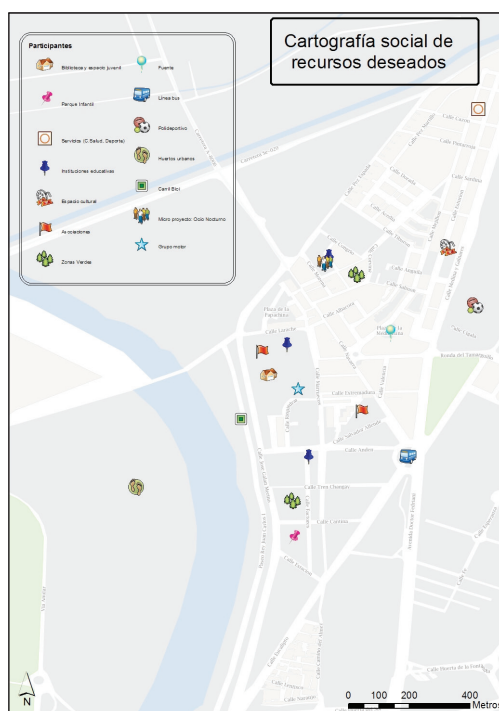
Cartografía social de recursos deseados

Participantes

Bibliotecas y espacio juvenil
Parque Infantil
Servicios (C.Salud, Deporte)
Instituciones educativas
Espacio cultural
Asociaciones
Zonas Verdes
Fuente
Línea bus
Polideportivo
Huertos urbanos
Carril Bici
Micro proyecto: Ocio Nocturno
Grupo motor

Calle Lucero
Calle Dinamarca
Calle Marqués
Calle Artilla
Calle Hinojosa
Calle Giraldo
Calle Amparo
Calle Salamanca
Calle Albarracín
Plaza de la Parrochica
Calle Lascada
Plaza de la Magdalena
Calle Valladolid
Ronda del Tamarguillo
Calle Extremadura
Calle Andrés
Calle Toro Chorges
Calle Castroa
Calle Espiritu
Avenida Doctor Fedriani
Calle Huerta de la Cera
Calle Sevilla
Calle Segura

N
0 100 200 400 Metros